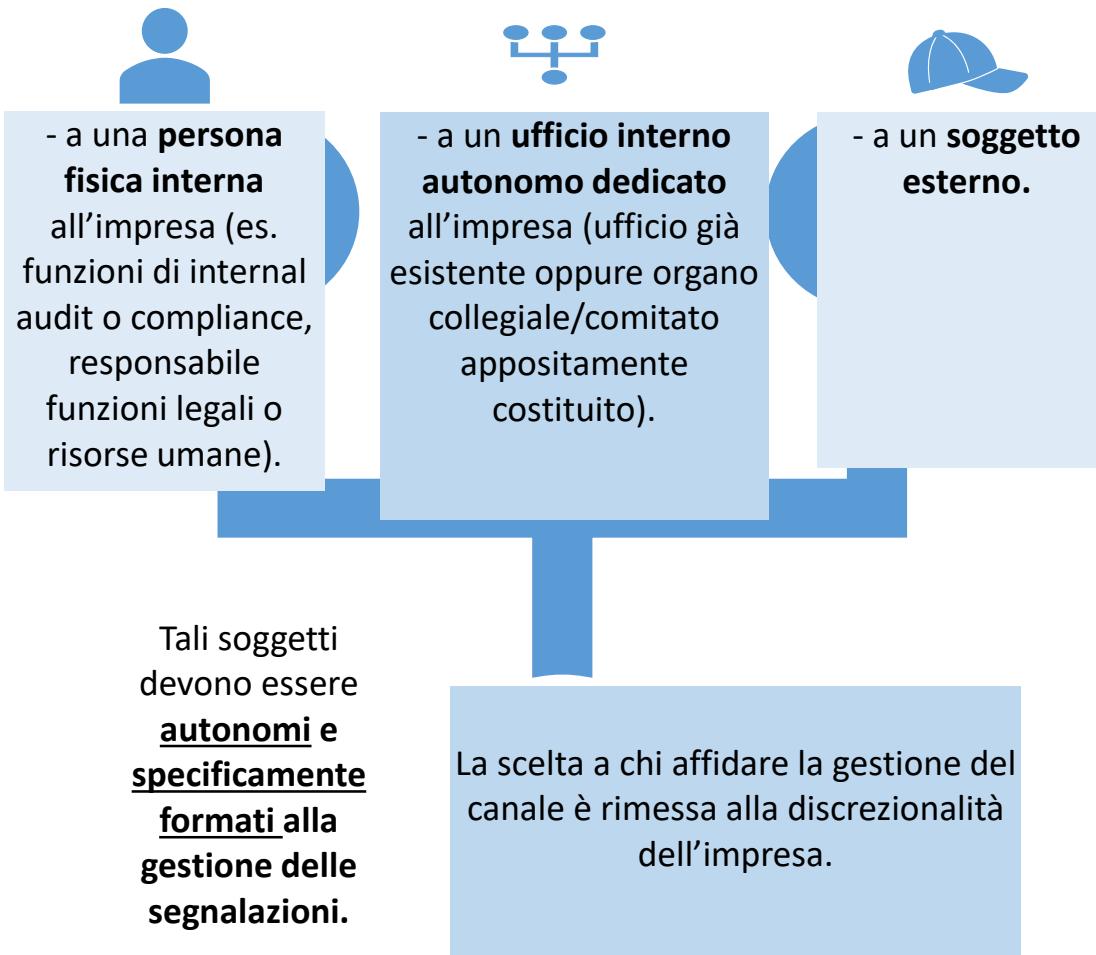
- a una persona fisica interna all’impresa (es. funzioni di internal audit o compliance, responsabile funzioni legali o risorse umane).

- a un ufficio interno autonomo dedicato all’impresa (ufficio già esistente oppure organo collegiale/comitato appositamente costituito).

- a un soggetto esterno.

Tali soggetti devono essere autonomi e specificamente formati alla gestione delle segnalazioni.

La scelta a chi affidare la gestione del canale è rimessa alla discrezionalità dell’impresa.